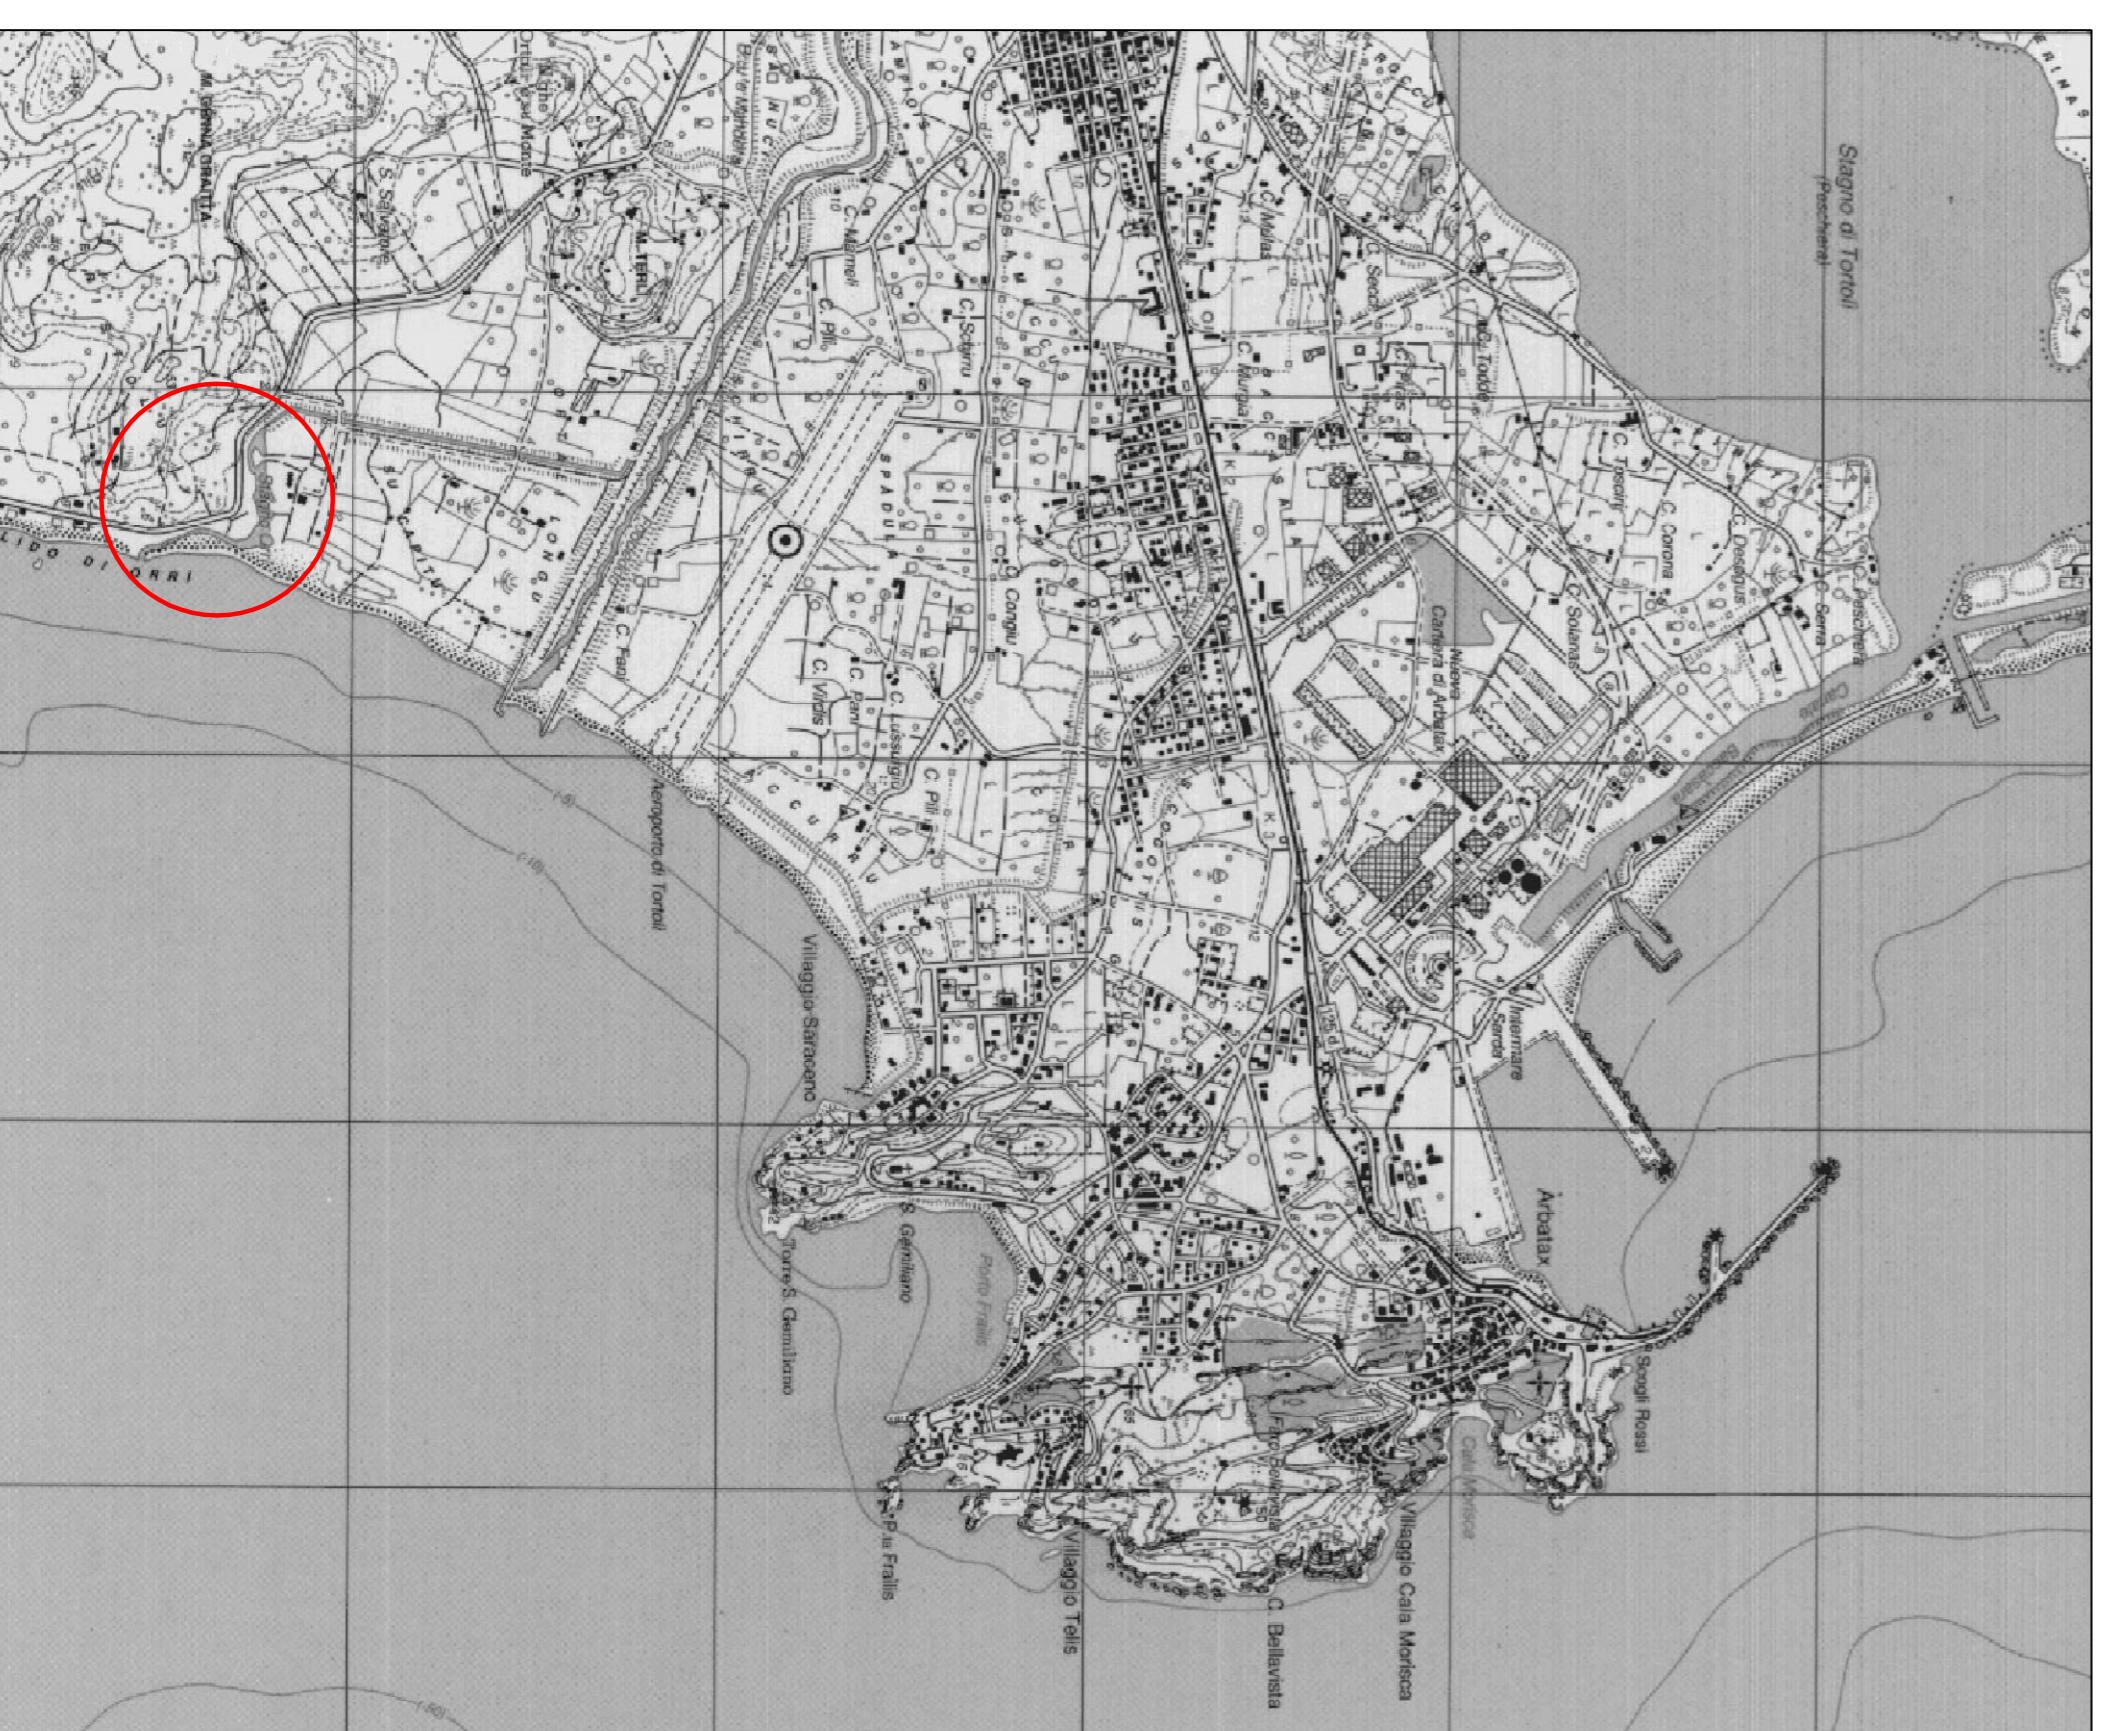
Stagno di Tortolì
(Peschiera)
M. Serra Orrì Cuau
S. Salvatore
M. Ferru
C. Marmeri
C. Pili
C. Sciarru
C. Melas
C. Murgia
C. Todde
C. Tesseri
C. Corona
C. Desogus
C. Solanas
C. Serra
C. Peschiera
Nuova Cantiera di Arbatax
S P A D U L A
C. Congiu
C. Farci
C. Virdis
C. Lussu
C. Pili
LIDO DI ORRI
Aeroporto di Tortolì
Villaggio Saraceno
Intermare Sarda
Arbatax
Torre S. Gemiliano
S. Gemiliano
Porto Frailis
P.ta Frailis
Villaggio Telis
C. Bellavista
Villaggio Cala Moresca
Cala Moresca
Scogli Rossi
(-10)
(-50)